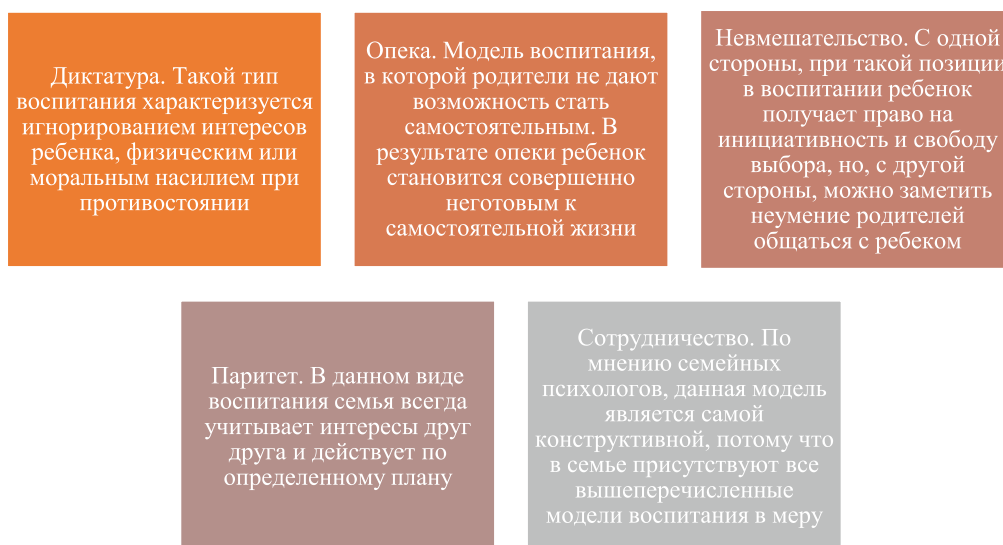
Диктатура. Такой тип воспитания характеризуется игнорированием интересов ребенка, физическим или моральным насилием при противостоянии

Опека. Модель воспитания, в которой родители не дают возможность стать самостоятельным. В результате опеки ребенок становится совершенно неготовым к самостоятельной жизни

Невмешательство. С одной стороны, при такой позиции в воспитании ребенок получает право на инициативность и свободу выбора, но, с другой стороны, можно заметить неумение родителей общаться с ребеком

Паритет. В данном виде воспитания семья всегда учитывает интересы друг друга и действует по определенному плану

Сотрудничество. По мнению семейных психологов, данная модель является самой конструктивной, потому что в семье присутствуют все вышеперечисленные модели воспитания в меру